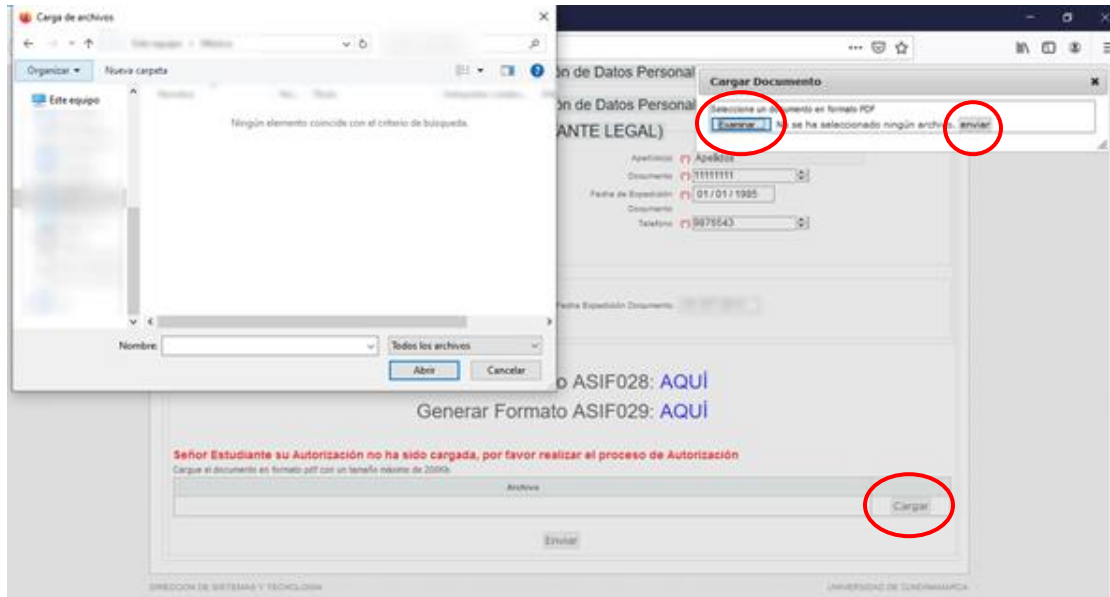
Carga de archivos

Organizar ▾ Nueva carpeta

Este equipo

Nombre Fecha

Ningún elemento coincide con el criterio de búsqueda.

Nombre:

Todos los archivos

Abrir Cancelar

ón de Datos Personal

ón de Datos Personal

ANTE LEGAL)

Cargar Documento

Seleccione un documento en formato PDF

Examinar... No se ha seleccionado ningún archivo. enviar

Apellidos (*) Apellidos

Documento (*) 11111111

Fecha de Expedición Documento (*) 01 / 01 / 1985

Telefono (*) 9876543

Fecha Expedición Documento

o ASIF028: AQUÍ

Generar Formato ASIF029: AQUÍ

Señor Estudiante su Autorización no ha sido cargada, por favor realizar el proceso de Autorización

Cargue el documento en formato pdf con un tamaño máximo de 200Kb

Archivo

Cargar

Enviar

DIRECCION DE SISTEMAS Y TECNOLOGIA

UNIVERSIDAD DE CUNDINAMARCA